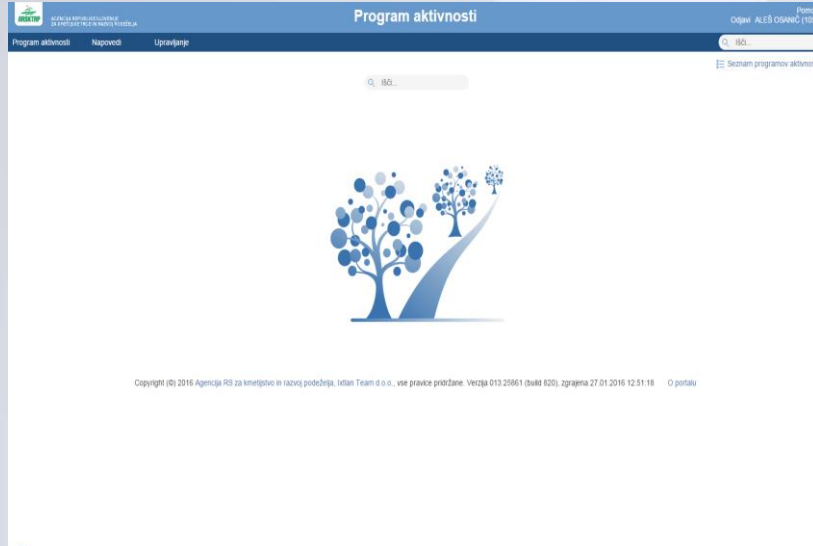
ARSKTRP AGENCIJA REPUBLIKE SLOVENIJE ZA KMETIJSKE TRGE IN RAZVOJ PODEŽELJA

Program aktivnosti

Pom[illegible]
Odjavi ALEŠ OSANIČ (10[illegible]

Program aktivnosti Napovedi Upravljanje

Išči...

Seznam programov aktivno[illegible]

Išči...

Copyright (©) 2016 Agencija RS za kmetijstvo in razvoj podeželja, Ixtlan Team d.o.o., vse pravice pridržane. Verzija 013.25861 (build 820), zgrajena 27.01.2016 12:51:18 O portalu